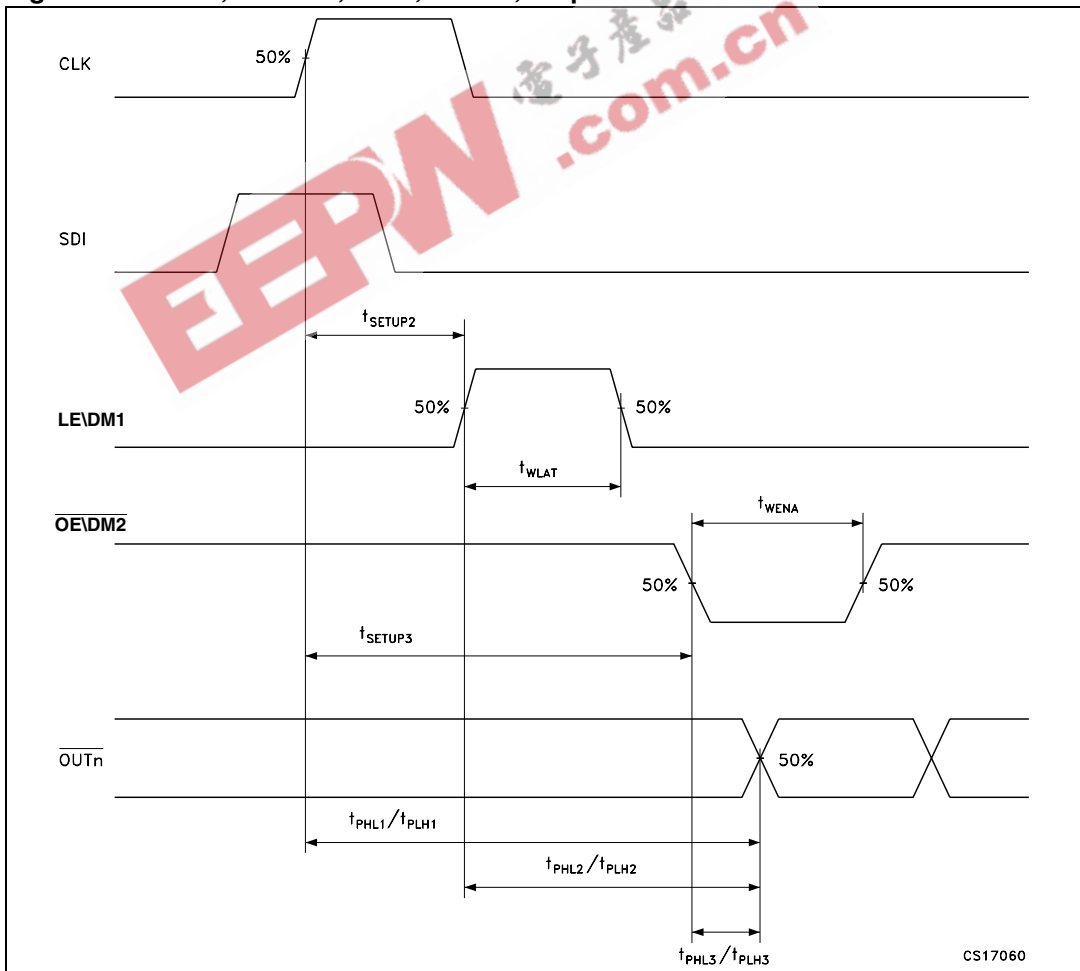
CLK

50%

SDI

$t_{SETUP2}$

LE\DM1

50%

50%

$t_{WLAT}$

$\overline{OE\backslash DM2}$

$t_{WENA}$

50%

50%

$t_{SETUP3}$

$\overline{OUTn}$

50%

$t_{PHL1}/t_{PLH1}$

$t_{PHL2}/t_{PLH2}$

$t_{PHL3}/t_{PLH3}$

CS17060

EEPW 电子产品 .com.cn